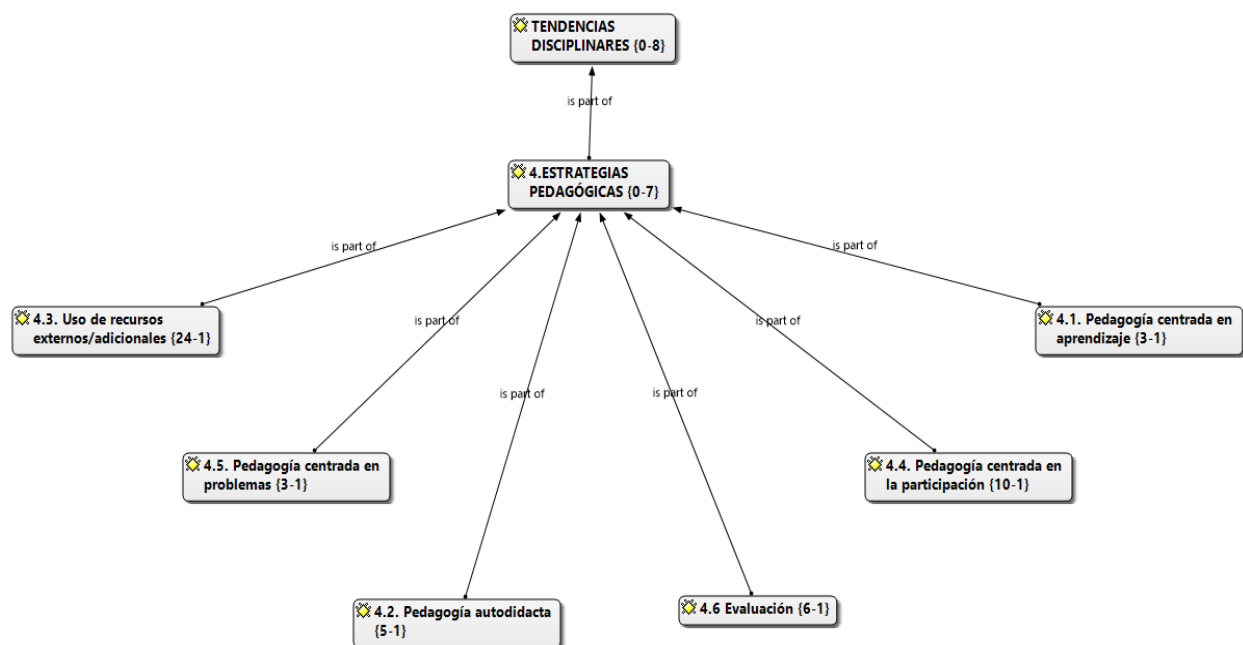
TENDENCIAS DISCIPLINARES {0-8}

is part of

4.ESTRATEGIAS PEDAGÓGICAS {0-7}

is part of

is part of

4.3. Uso de recursos externos/adicionales {24-1}

is part of

is part of

4.1. Pedagogía centrada en aprendizaje {3-1}

is part of

is part of

is part of

4.5. Pedagogía centrada en problemas {3-1}

4.4. Pedagogía centrada en la participación {10-1}

4.2. Pedagogía autodidacta {5-1}

4.6 Evaluación {6-1}